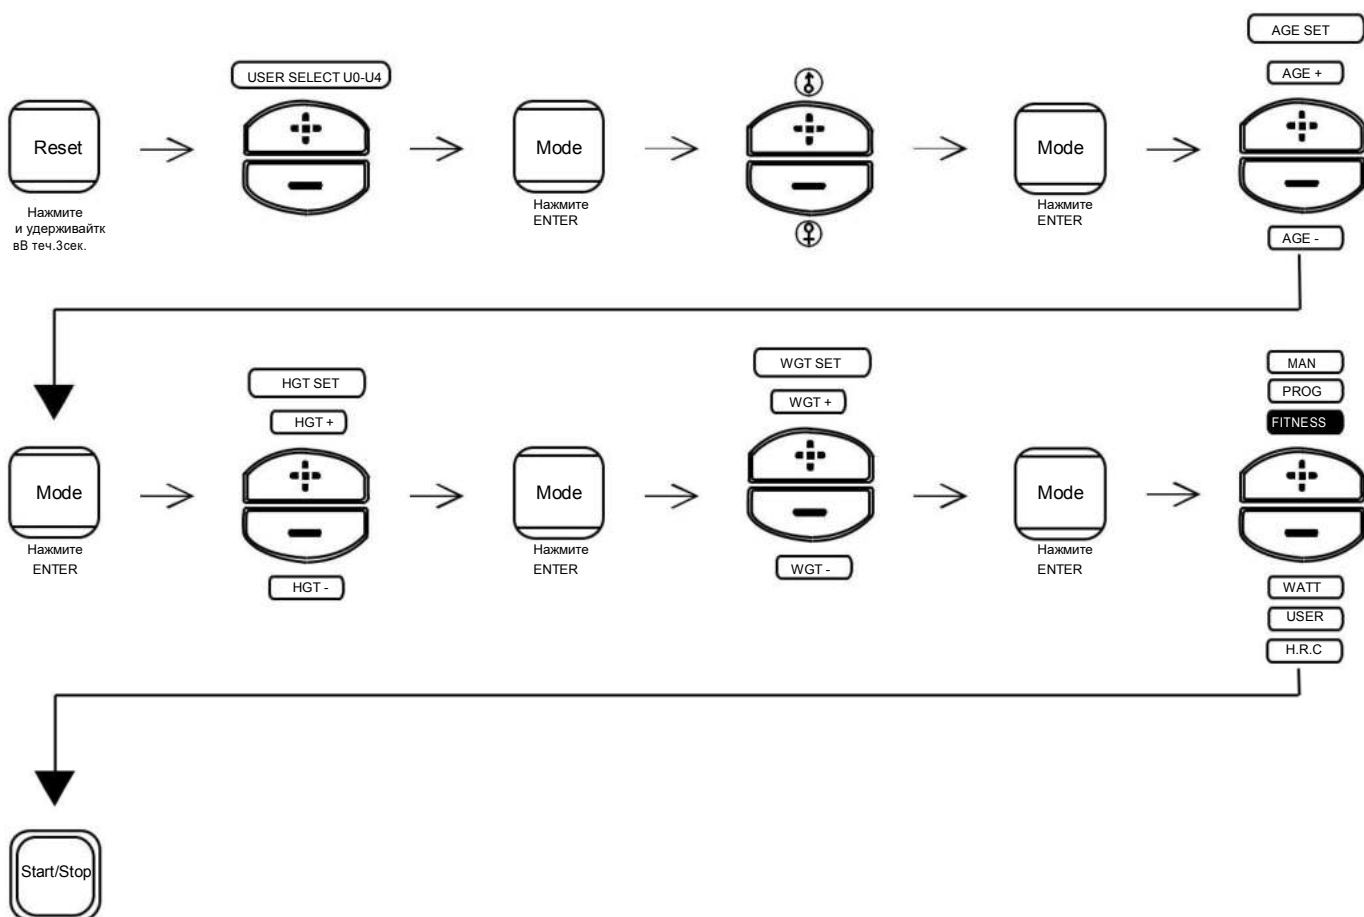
AGE SET

USER SELECT U0-U4

AGE +

Reset

Mode

Mode

Нажмите и удерживайтк вВ теч.3сек.

Нажмите ENTER

Нажмите ENTER

AGE -

WGT SET

HGT SET

MAN

PROG

FITNESS

HGT +

WGT +

Mode

Mode

Mode

Нажмите ENTER

Нажмите ENTER

Нажмите ENTER

WGT -

HGT -

WATT

USER

H.R.C

Start/Stop